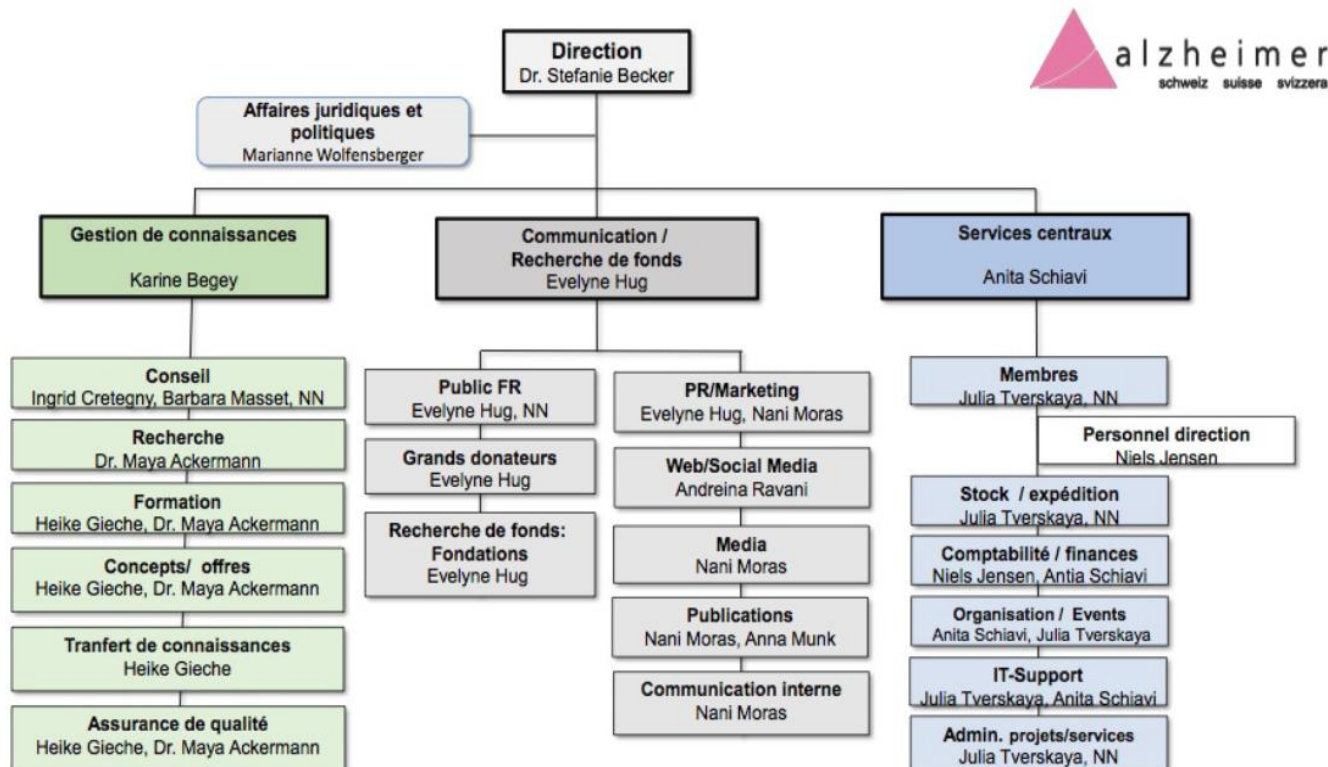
alzheimer
schweiz suisse svizzera

Direction
Dr. Stefanie Becker

Affaires juridiques et politiques
Marianne Wolfensberger

Gestion de connaissances
Karine Begey

Communication / Recherche de fonds
Evelyne Hug

Services centraux
Anita Schiavi

Conseil
Ingrid Cretegny, Barbara Masset, NN

Recherche
Dr. Maya Ackermann

Formation
Heike Gieche, Dr. Maya Ackermann

Concepts/ offres
Heike Gieche, Dr. Maya Ackermann

Tranfert de connaissances
Heike Gieche

Assurance de qualité
Heike Gieche, Dr. Maya Ackermann

Public FR
Evelyne Hug, NN

Grands donateurs
Evelyne Hug

Recherche de fonds: Fondations
Evelyne Hug

PR/Marketing
Evelyne Hug, Nani Moras

Web/Social Media
Andreina Ravani

Media
Nani Moras

Publications
Nani Moras, Anna Munk

Communication interne
Nani Moras

Membres
Julia Tverskaya, NN

Personnel direction
Niels Jensen

Stock / expédition
Julia Tverskaya, NN

Comptabilité / finances
Niels Jensen, Antia Schiavi

Organisation / Events
Anita Schiavi, Julia Tverskaya

IT-Support
Julia Tverskaya, Anita Schiavi

Admin. projets/services
Julia Tverskaya, NN